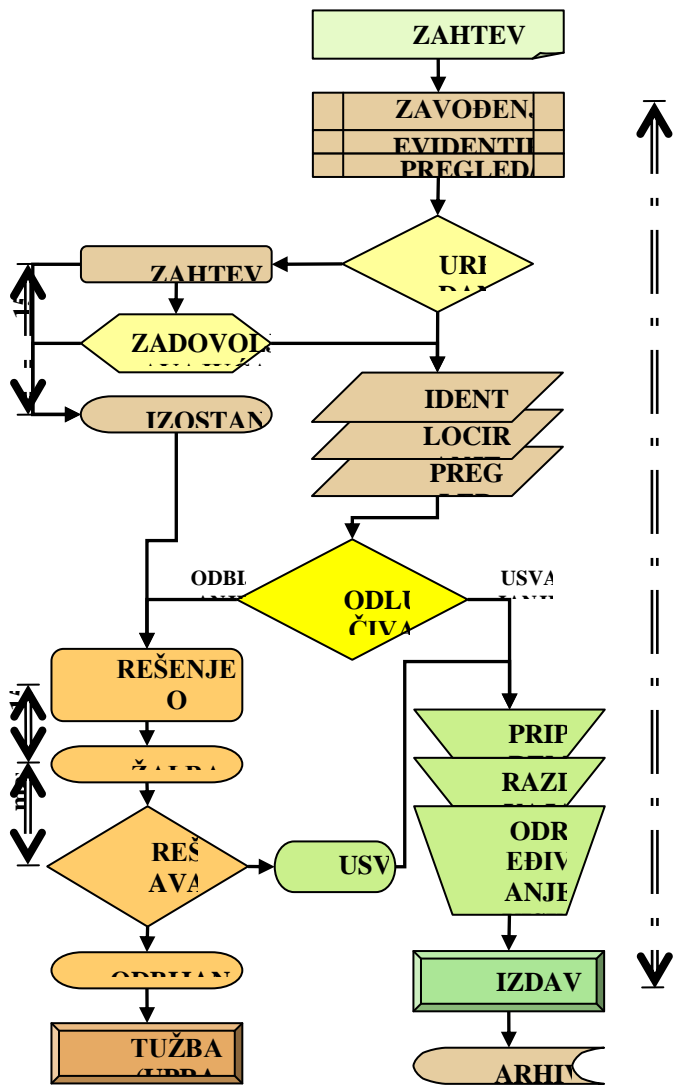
ZAHTEV

ZAVOĐENJ
EVIDENTIJ
PREGLED

URI
DAN

ZAHTEV

ZADOVOL

IZOSTAN

IDENT
LOCIR
PREG

ODBI

USVA

ODLU
ČIVA

REŠENJE
O

ŽALBA

REŠ
AVA

USV

PRIP
RAZI
ODR
EĐIV
ANJE

IZDAV

ODBIJAN

TUŽBA
(UPRA

ARHIV